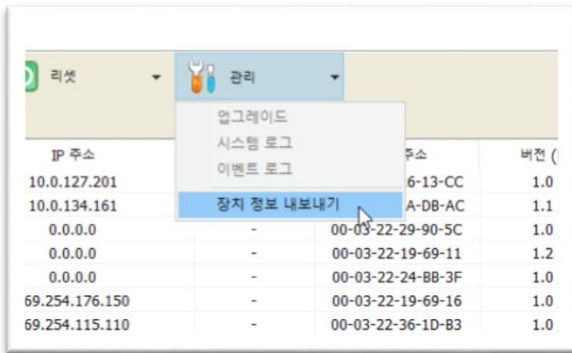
리셋
관리
업그레이드
시스템 로그
이벤트 로그
장치 정보 내보내기

| IP 주소 | | 주소 | 버전 ( |
|---|---|---|---|
| 10.0.127.201 | | 6-13-CC | 1.0 |
| 10.0.134.161 | | A-DB-AC | 1.1 |
| 0.0.0.0 | - | 00-03-22-29-90-5C | 1.0 |
| 0.0.0.0 | - | 00-03-22-19-69-11 | 1.2 |
| 0.0.0.0 | - | 00-03-22-24-BB-3F | 1.0 |
| 69.254.176.150 | - | 00-03-22-19-69-16 | 1.0 |
| 69.254.115.110 | - | 00-03-22-36-1D-B3 | 1.0 |